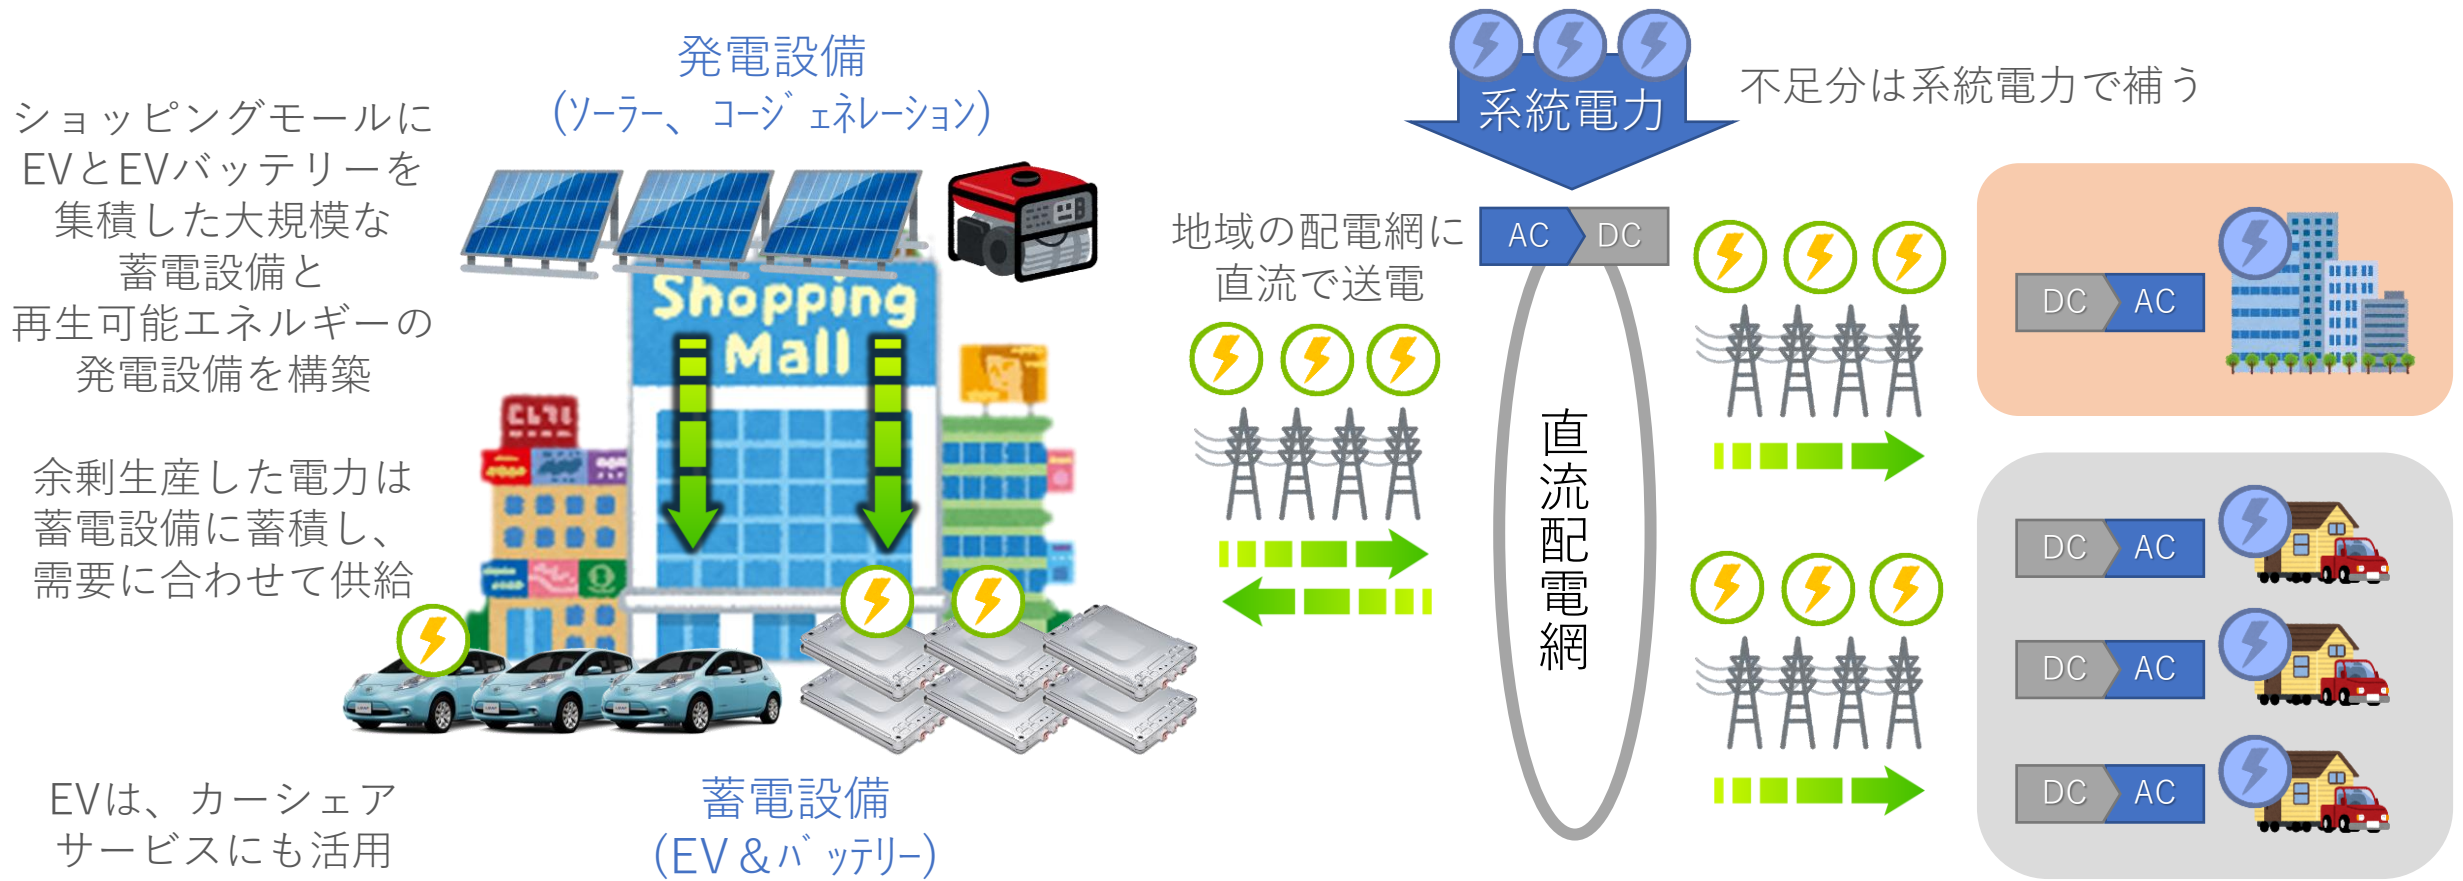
ショッピングモールにEVとEVバッテリーを集積した大規模な蓄電設備と再生可能エネルギーの発電設備を構築

余剰生産した電力は蓄電設備に蓄積し、需要に合わせて供給

EVは、カーシェアサービスにも活用

発電設備
(ソーラー、コージェネレーション)

Shopping Mall

蓄電設備
(EV＆バッテリー)

系統電力

不足分は系統電力で補う

地域の配電網に直流で送電

AC DC

直流配電網

DC AC

DC AC

DC AC

DC AC